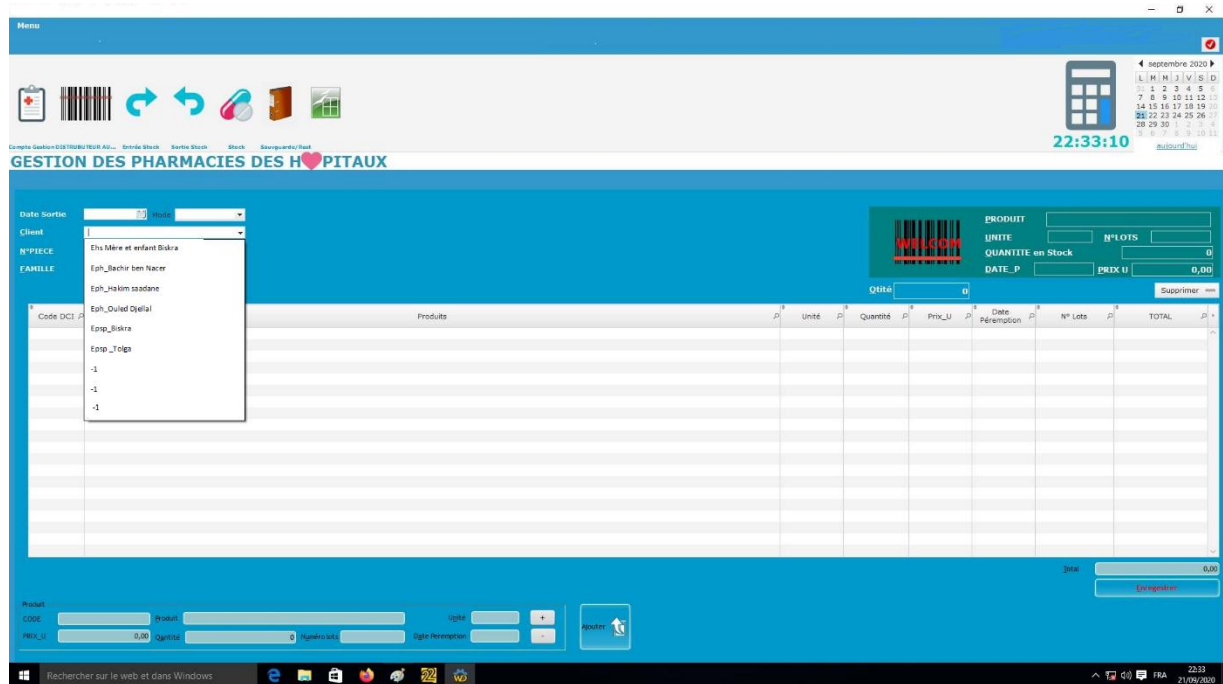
Menu

Compte Gestion DISTRIBUTEUR All... Entrée Stock Sortie Stock Stock Sauvgarde/Rest

septembre 2020
L M M J V S D
31 1 2 3 4 5 6
7 8 9 10 11 12 13
14 15 16 17 18 19 20
21 22 23 24 25 26 27
28 29 30 1 2 3 4
5 6 7 8 9 10 11
aujourd'hui

22:33:10

GESTION DES PHARMACIES DES H PITAUX

Date Sortie
Mode
Client
N°PIECE
FAMILLE

Ehs Mère et enfant Biskra
Eph_Bachir ben Nacer
Eph_Hakim saadane
Eph_Ouled Djellal
Epsp_Biskra
Epsp _Tolga
-1
-1
-1

WELCOM
PRODUIT
UNITE
N°LOTS
QUANTITE en Stock 0
DATE_P
PRIX U 0,00
Qtité 0
Supprimer

| Code DCI | Produits | Unité | Quantité | Prix_U | Date Péremption | N° Lots | TOTAL |
|---|---|---|---|---|---|---|---|

Total 0,00
Enregistrer

Produit
CODE
Produit
Unité
+
PRIX_U 0,00
Qantité 0
Numéro lots
Date Peremption
-
Ajouter

Rechercher sur le web et dans Windows
FRA 22:33 21/09/2020